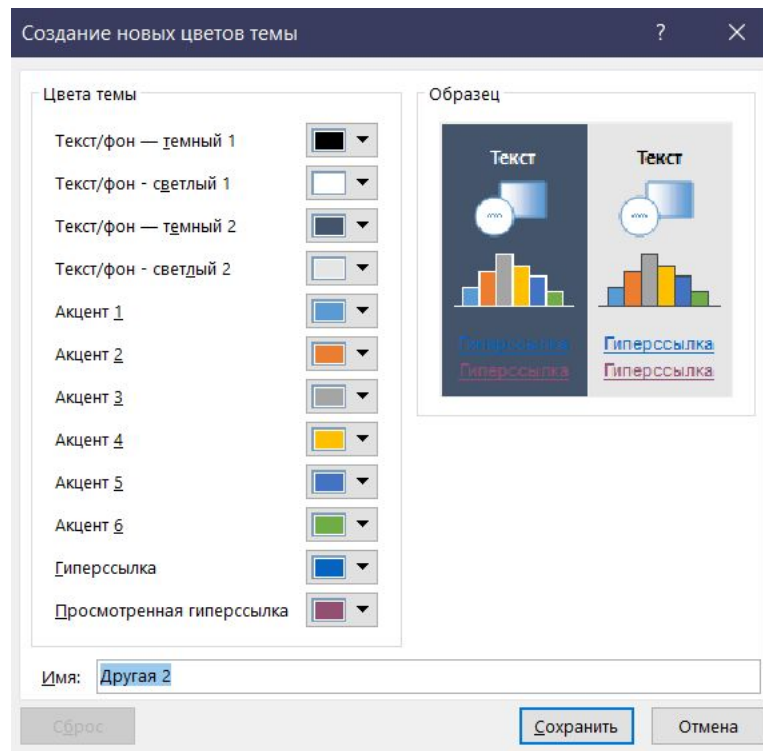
Создание новых цветов темы
?
Цвета темы
Текст/фон — темный 1
Текст/фон - светлый 1
Текст/фон — темный 2
Текст/фон - светлый 2
Акцент 1
Акцент 2
Акцент 3
Акцент 4
Акцент 5
Акцент 6
Гиперссылка
Просмотренная гиперссылка
Образец
Текст
Текст
Гиперссылка
Гиперссылка
Гиперссылка
Гиперссылка
Имя: Другая 2
Сброс
Сохранить
Отмена